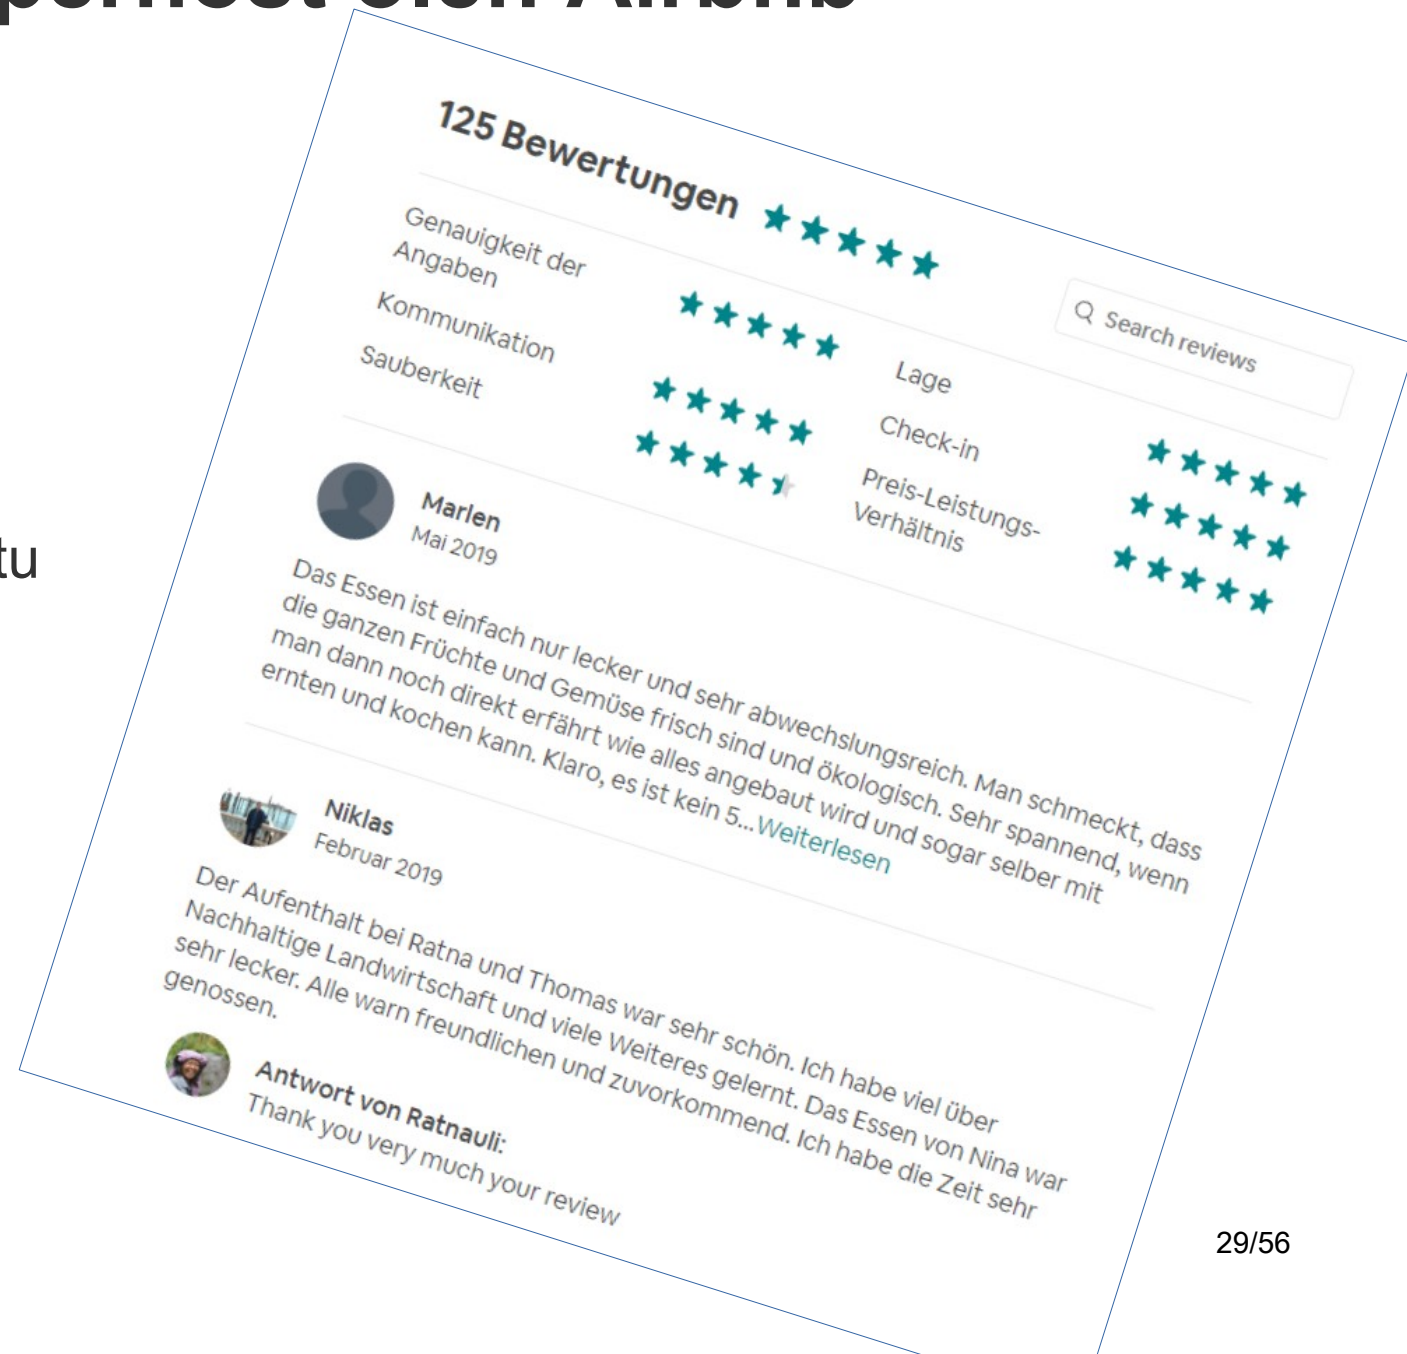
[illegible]

tu

125 Bewertungen ★★★★★

Search reviews

Genauigkeit der Angaben ★★★★★

Kommunikation ★★★★★

Sauberkeit ★★★★★

Lage ★★★★★

Check-in ★★★★★

Preis-Leistungs-Verhältnis ★★★★★

Marlen
Mai 2019

Das Essen ist einfach nur lecker und sehr abwechslungsreich. Man schmeckt, dass die ganzen Früchte und Gemüse frisch sind und ökologisch. Sehr spannend, wenn man dann noch direkt erfährt wie alles angebaut wird und sogar selber mit ernten und kochen kann. Klaro, es ist kein 5...Weiterlesen

Niklas
Februar 2019

Der Aufenthalt bei Ratna und Thomas war sehr schön. Ich habe viel über Nachhaltige Landwirtschaft und viele Weiteres gelernt. Das Essen von Nina war sehr lecker. Alle warn freundlichen und zuvorkommend. Ich habe die Zeit sehr genossen.

Antwort von Ratnauli:
Thank you very much your review

29/56